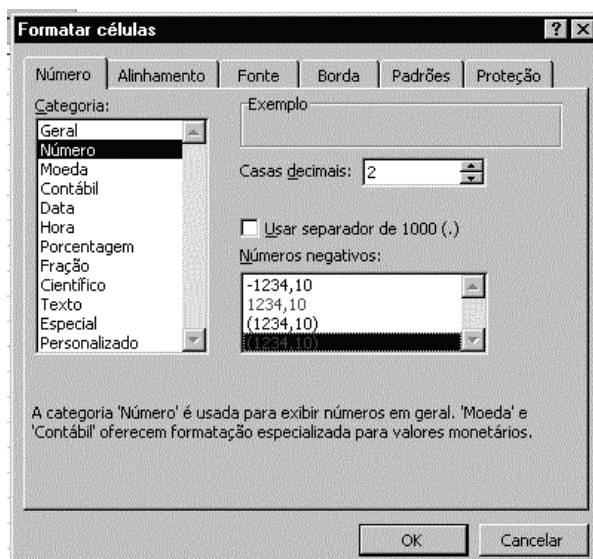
Formatar células

? X

Número | Alinhamento | Fonte | Borda | Padrões | Proteção

Categoria:

Geral
Número
Moeda
Contábil
Data
Hora
Porcentagem
Fração
Científico
Texto
Especial
Personalizado

Exemplo

Casas decimais: 2

Usar separador de 1000 (.)

Números negativos:

-1234,10
1234,10
(1234,10)
(1234,10)

A categoria 'Número' é usada para exibir números em geral. 'Moeda' e 'Contábil' oferecem formatação especializada para valores monetários.

OK

Cancelar